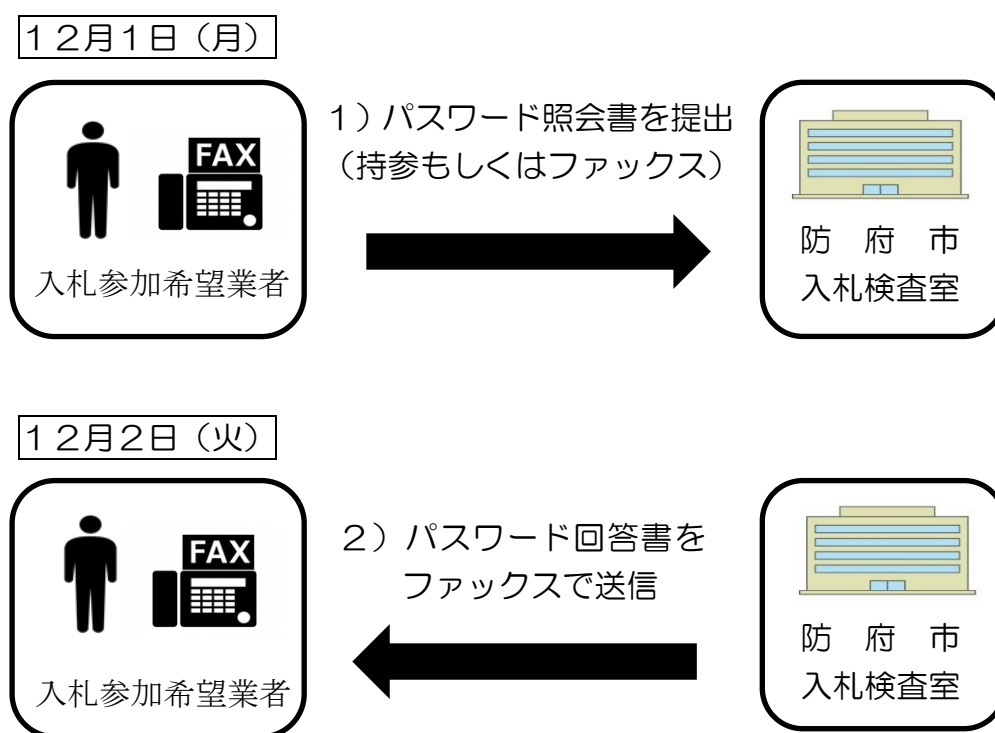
12月1日（月）

FAX

入札参加希望業者

1）パスワード照会書を提出
（持参もしくはファックス）

防　府　市
入札検査室

12月2日（火）

FAX

入札参加希望業者

2）パスワード回答書を
ファックスで送信

防　府　市
入札検査室